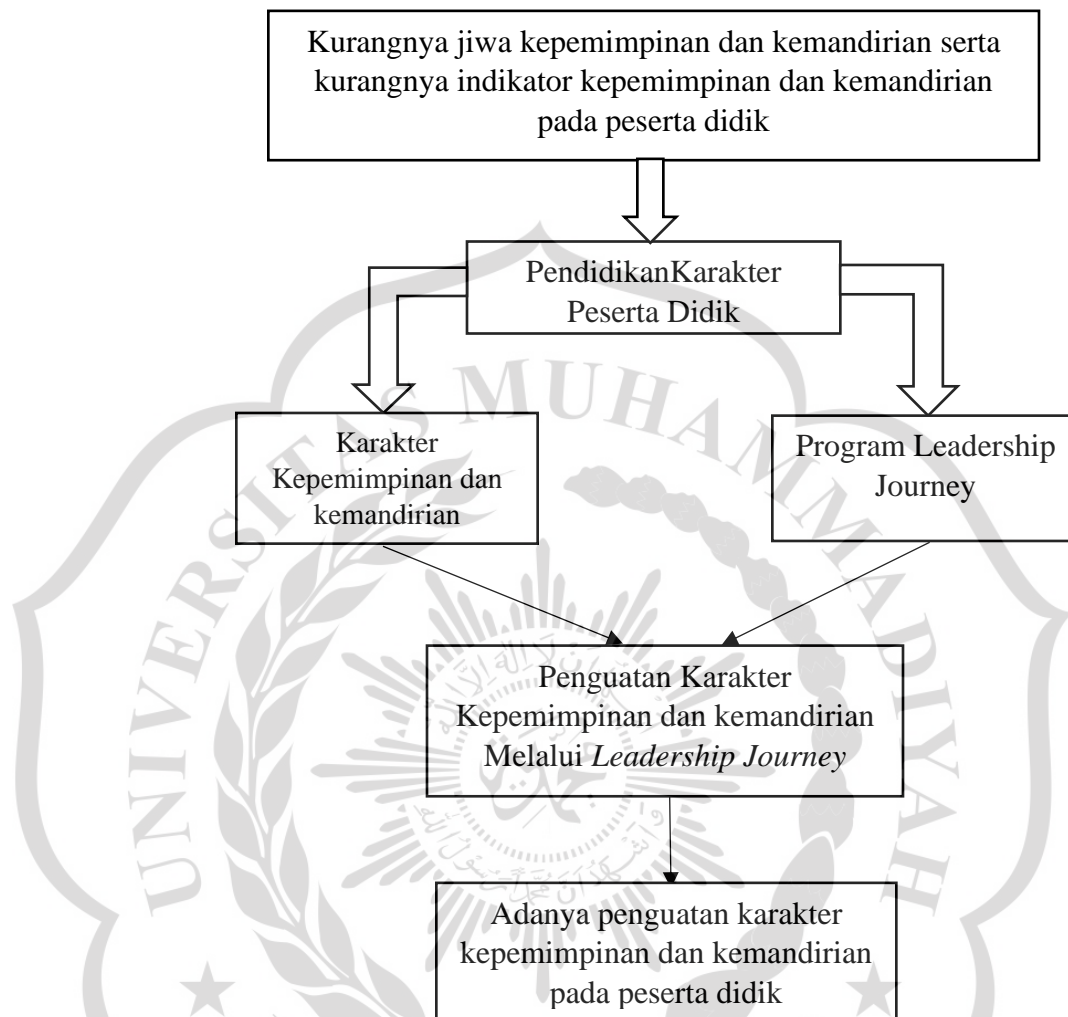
Kurangnya jiwa kepemimpinan dan kemandirian serta kurangnya indikator kepemimpinan dan kemandirian pada peserta didik

PendidikanKarakter Peserta Didik

Karakter Kepemimpinan dan kemandirian

Program Leadership Journey

Penguatan Karakter Kepemimpinan dan kemandirian Melalui *Leadership Journey*

Adanya penguatan karakter kepemimpinan dan kemandirian pada peserta didik

UNIVERSITAS MUHAMMADIYAH